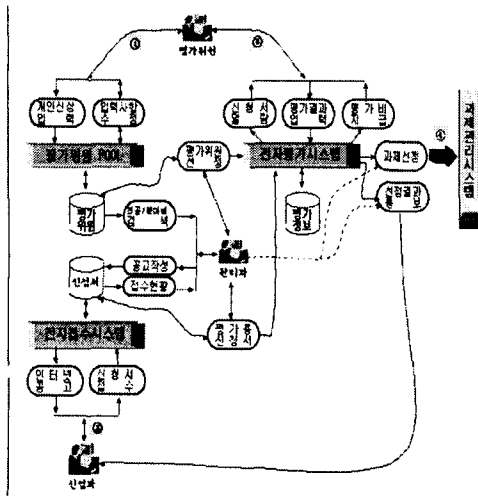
①
평가위원
②
개인신상 입력
입력사항 수정
평가위원 POOL
신청서 접수
평가결과 입력
평가비 지급
전자평가시스템
과제선정
④
과제관리시스템
평가위원
전공/분야별 검색
평가위원 선정
평가정보
선정결과 통보
관리자
공고작성
접수현황
신청서
평가용 신청서
전자접수시스템
인터넷 접수
신청서 접수
③
신청자